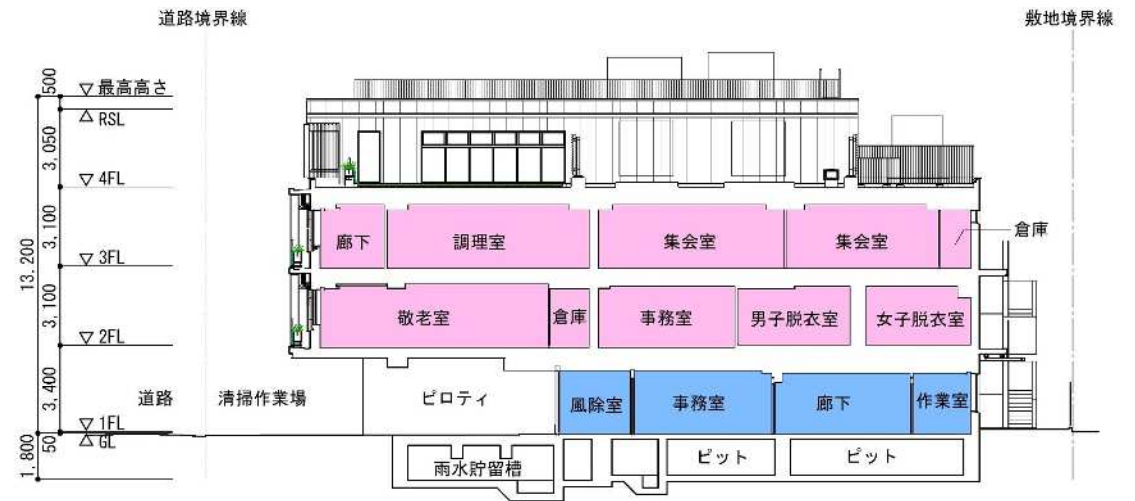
道路境界線

敷地境界線

500
▽ 最高高さ
△ RSL
3,050
▽ 4FL
3,100
▽ 3FL
13,200
3,100
▽ 2FL
3,400
▽ 1FL
50
△ GL
1,800

廊下
調理室
集会室
集会室
倉庫

敬老室
倉庫
事務室
男子脱衣室
女子脱衣室

道路
清掃作業場
ピロティ
風除室
事務室
廊下
作業室

雨水貯留槽
ピット
ピット